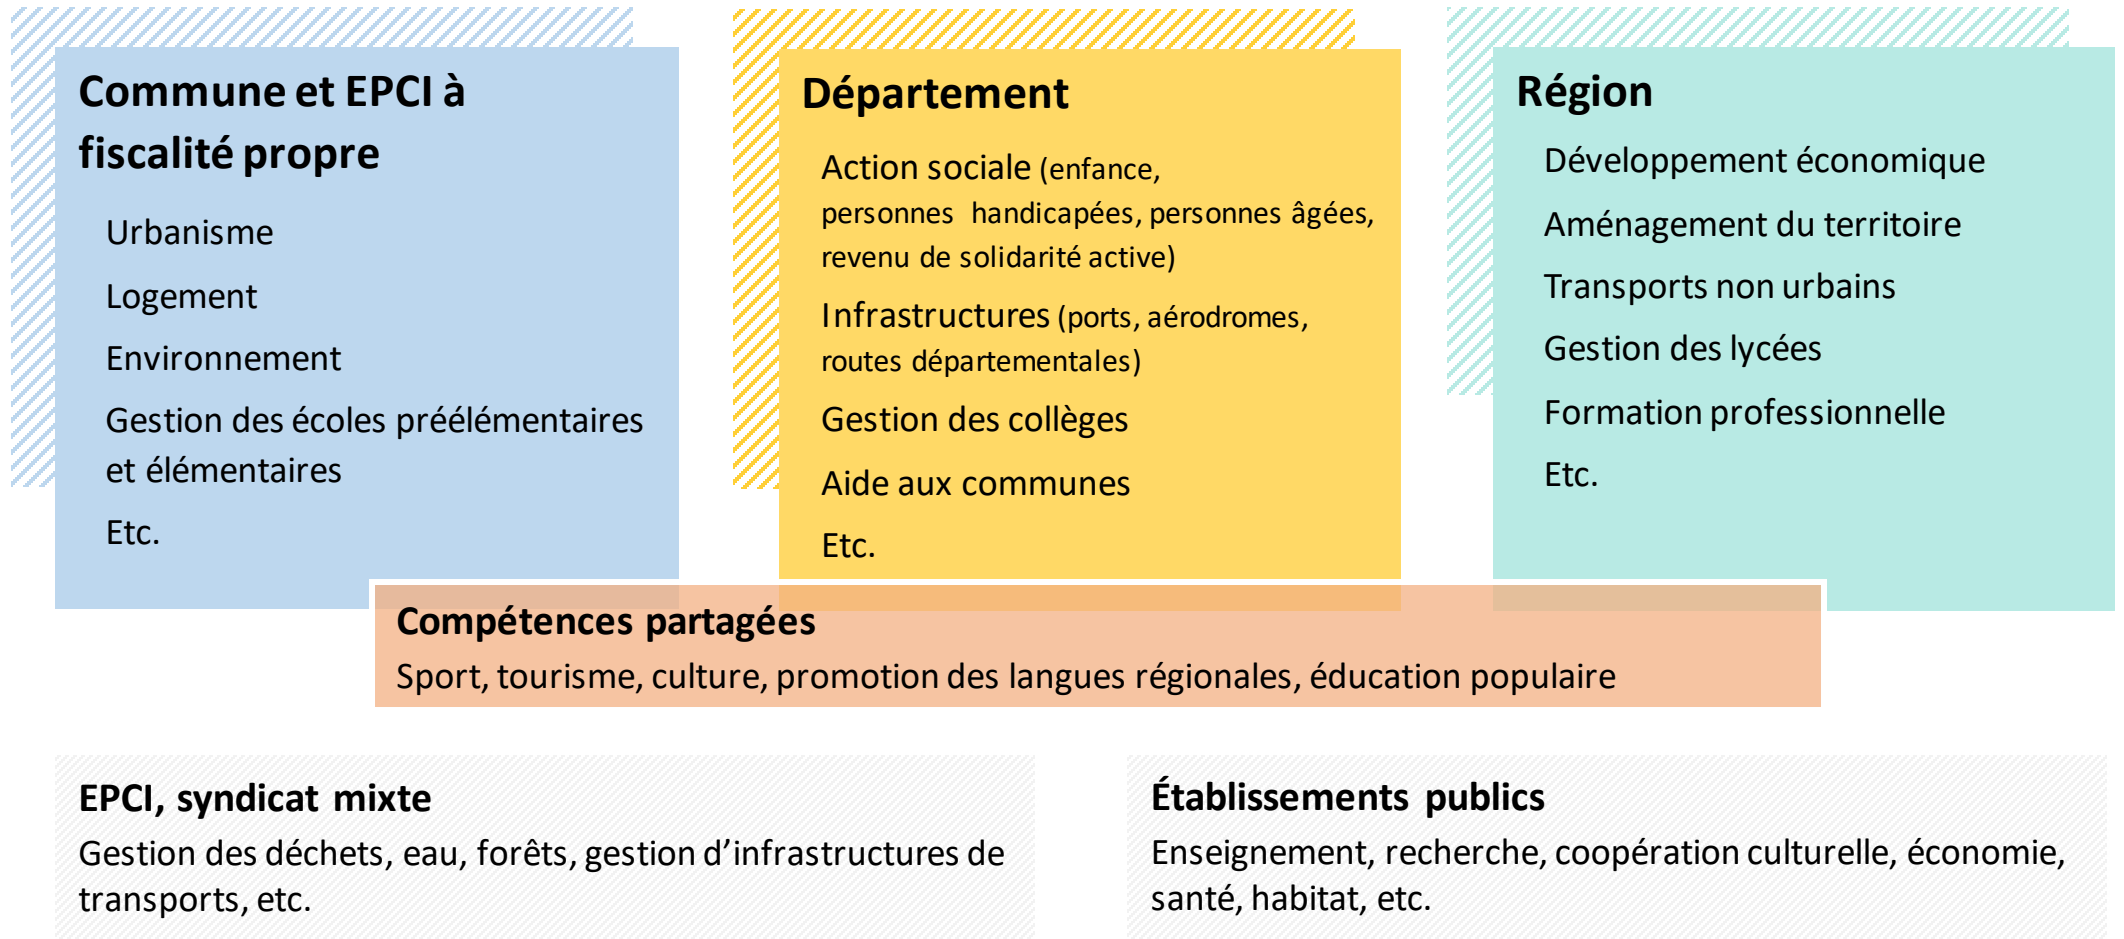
Commune et EPCI à fiscalité propre

Urbanisme

Logement

Environnement

Gestion des écoles préélémentaires et élémentaires

Etc.

Département

Action sociale (enfance, personnes handicapées, personnes âgées, revenu de solidarité active)

Infrastructures (ports, aérodromes, routes départementales)

Gestion des collèges

Aide aux communes

Etc.

Région

Développement économique

Aménagement du territoire

Transports non urbains

Gestion des lycées

Formation professionnelle

Etc.

Compétences partagées

Sport, tourisme, culture, promotion des langues régionales, éducation populaire

EPCI, syndicat mixte

Gestion des déchets, eau, forêts, gestion d'infrastructures de transports, etc.

Établissements publics

Enseignement, recherche, coopération culturelle, économie, santé, habitat, etc.